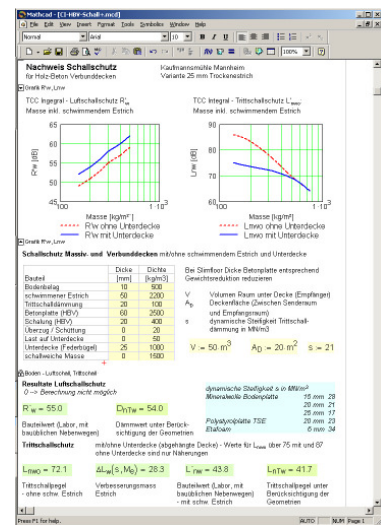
Mathcad - [CI-HBV-Schall+.mcd]

File Edit View Insert Format Tools Symbolics Window Help

Normal | Arial | 10 | B I U

100%

**Nachweis Schallschutz**
für Holz-Beton Verbunddecken

Kaufmannsmühle Mannheim
Variante 25 mm Trockenestrich

Grafik R'w_Lnw

TCC Integral - Luftschallschutz R'w
Masse inkl. schwimmendem Estrich

TCC Integral - Trittschallschutz L'nw
Masse inkl. schwimmendem Estrich

R'w [dB]

65
60
55
50
45

100 | Masse [kg/m²] | 1000

R'w ohne Unterdecke
R'w mit Unterdecke

L'nw [dB]

90
80
70
60

100 | Masse [kg/m²] | 1000

L'nwo ohne Unterdecke
L'nw mit Unterdecke

Grafik R'w_Lnw

**Schallschutz Massiv- und Verbunddecken** mit/ohne schwimmendem Estrich und Unterdecke

| Bauteil | Dicke [mm] | Dichte [kg/m3] |
|---|---|---|
| Bodenbelag | 10 | 500 |
| schwimmender Estrich | 50 | 2200 |
| Trittschalldämmung | 20 | 100 |
| Betonplatte (HBV) | 60 | 2500 |
| Schalung (HBV) | 20 | 400 |
| Überzug / Schüttung | 0 | 20 |
| Last auf Unterdecke | 0 | 50 |
| Unterdecke (Federbügel) | 25 | 1000 |
| schallweiche Masse | 0 | 1600 |

Bei Slimfloor Dicke Betonplatte entsprechend Gewichtsreduktion reduzieren

V Volumen Raum unter Decke (Empfanger)
$A_D$ Deckenfläche (Zwischen Senderaum und Empfangsraum)
s dynamische Steifigkeit Trittschalldämmung in MN/m3

$V = 50 \cdot m^3$ $A_D = 20 \cdot m^2$ $s = 21$

Boden - Luftschall, Trittschall

**Resultate Luftschallschutz**
0 --> Berechnung nicht möglich

$R'_w = 55.0$ $D_{nTw} = 54.0$

Bauteilwert (Labor, mit baulüblichen Nebenwegen)

Dämmwert unter Berücksichtigung der Geometrien

dynamische Steifigkeit s in MN/m³
Mineralwolle Bodenplatte 15 mm 28
20 mm 21
25 mm 17
Polystyrolplatte TSE 20 mm 23
Elafoam 6 mm 34

**Trittschallschutz** mit/ohne Unterdecke (abgehängte Decke) - Werte für $L_{nwo}$ über 75 mit und 87 ohne Unterdecke sind nur Näherungen

$L_{nwo} = 72.1$ $\Delta L_w(s, M_E) = 28.3$ $L'_{nw} = 43.8$ $L_{nTw} = 41.7$

Trittschallpegel - ohne schw. Estrich

Verbesserungsmass Estrich

Bauteilwert (Labor, mit baulüblichen Nebenwegen) - mit schw. Estrich

Trittschallpegel unter Berücksichtigung der Geometrien

Press F1 for help. AUTO NUM Page 1